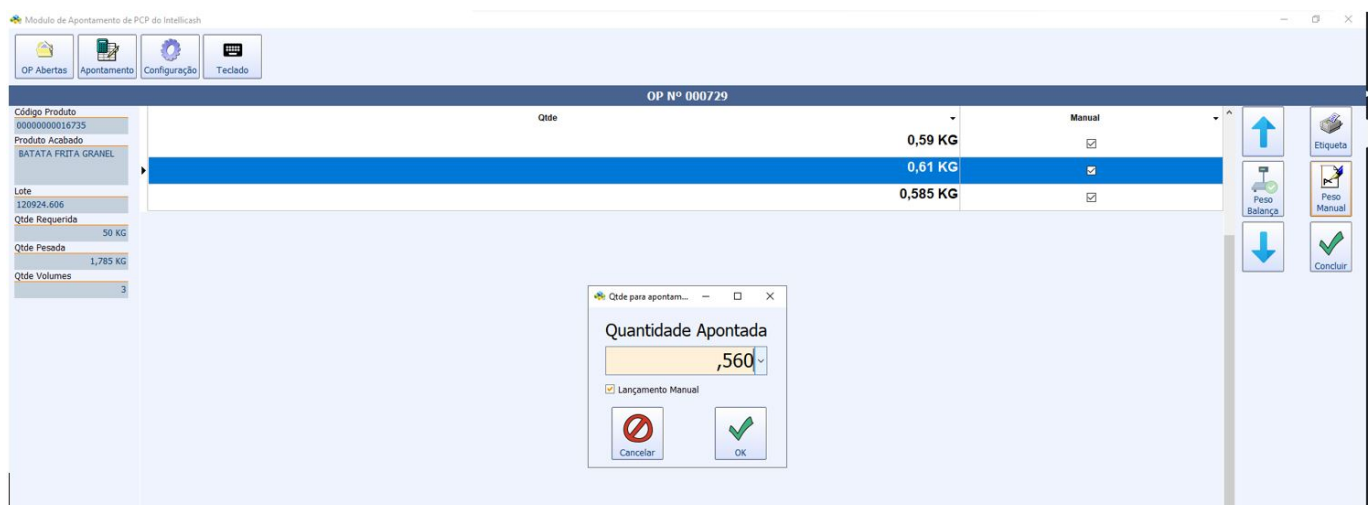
Modulo de Apontamento de PCP do Intellicash

OP Abertas
Apontamento
Configuração
Teclado

OP Nº 000729

Código Produto
00000000016735
Produto Acabado
BATATA FRITA GRANEL
Lote
120924.606
Qtde Requerida
50 KG
Qtde Pesada
1,785 KG
Qtde Volumes
3

| Qtde | Manual |
|---|---|
| 0,59 KG | ☑ |
| 0,61 KG | ☑ |
| 0,585 KG | ☑ |

Etiqueta
Peso Balança
Peso Manual
Concluir

Qtde para apontam...
Quantidade Apontada
,560
Lançamento Manual
Cancelar
OK